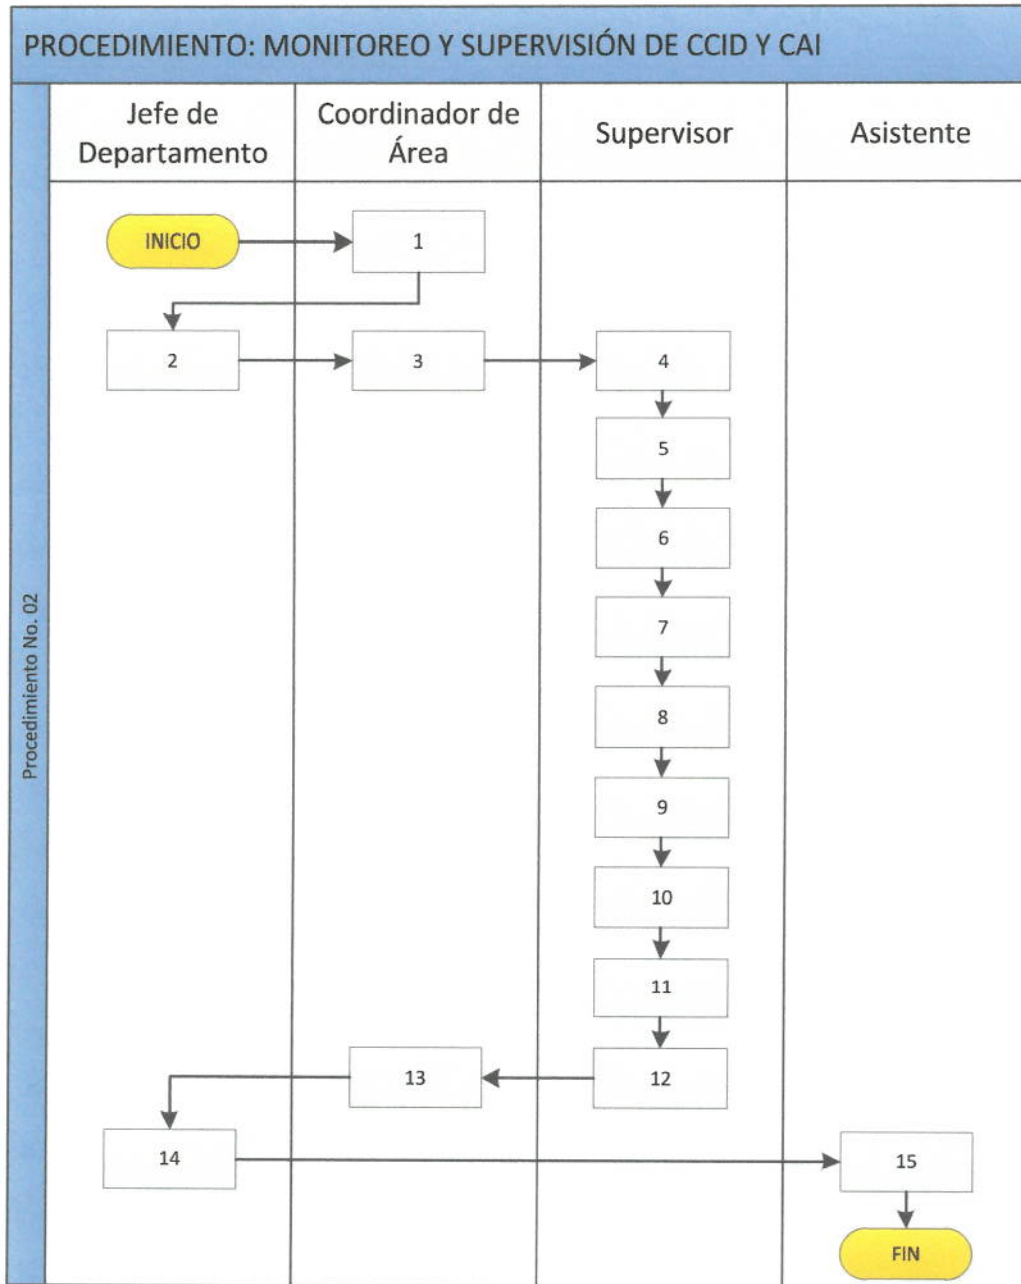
PROCEDIMIENTO: MONITOREO Y SUPERVISIÓN DE CCID Y CAI

Procedimiento No. 02

Jefe de Departamento

Coordinador de Área

Supervisor

Asistente

INICIO

1

2

3

4

5

6

7

8

9

10

11

12

13

14

15

FIN